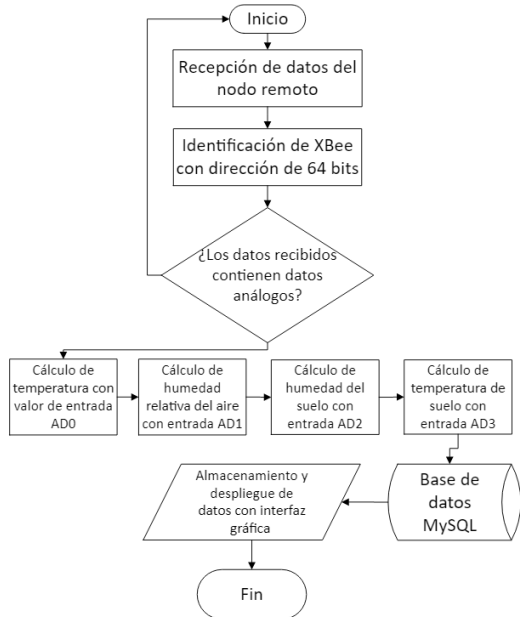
Inicio

Recepción de datos del nodo remoto

Identificación de XBee con dirección de 64 bits

¿Los datos recibidos contienen datos análogos?

Cálculo de temperatura con valor de entrada AD0

Cálculo de humedad relativa del aire con entrada AD1

Cálculo de humedad del suelo con entrada AD2

Cálculo de temperatura de suelo con entrada AD3

Base de datos MySQL

Almacenamiento y despliegue de datos con interfaz gráfica

Fin